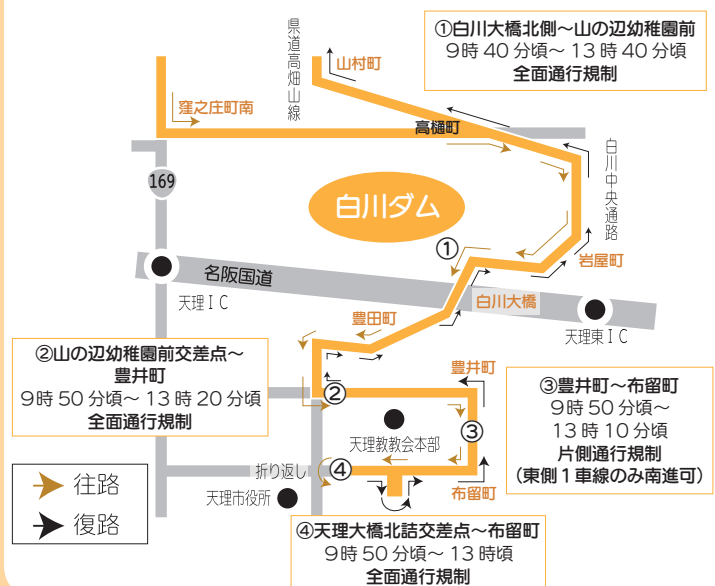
①白川大橋北側～山の辺幼稚園前
9時 40 分頃～ 13 時 40 分頃
全面通行規制

県道高畑山線

山村町

窪之庄町南

高樋町

白川中央通路

169

白川ダム

①

岩屋町

名阪国道

天理ＩＣ

白川大橋

天理東ＩＣ

豊田町

②山の辺幼稚園前交差点～豊井町
9時 50 分頃～ 13 時 20 分頃
全面通行規制

豊井町

②

③豊井町～布留町
9時 50 分頃～
13 時 10 分頃
片側通行規制
（東側１車線のみ南進可）

天理教教会本部

③

折り返し

④

布留町

天理市役所

往路

復路

④天理大橋北詰交差点～布留町
9時 50 分頃～ 13 時頃
全面通行規制